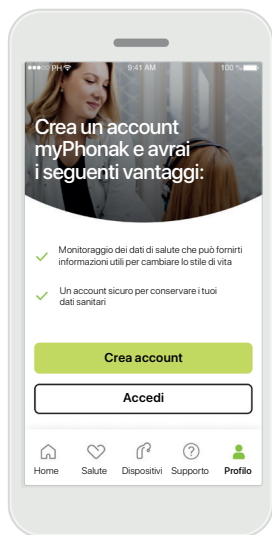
PH 9:41 AM 100 %

Crea un account myPhonak e avrai i seguenti vantaggi:

Monitoraggio dei dati di salute che può fornirti informazioni utili per cambiare lo stile di vita

Un account sicuro per conservare i tuoi dati sanitari

Crea account

Accedi

Home Salute Dispositivi Supporto Profilo